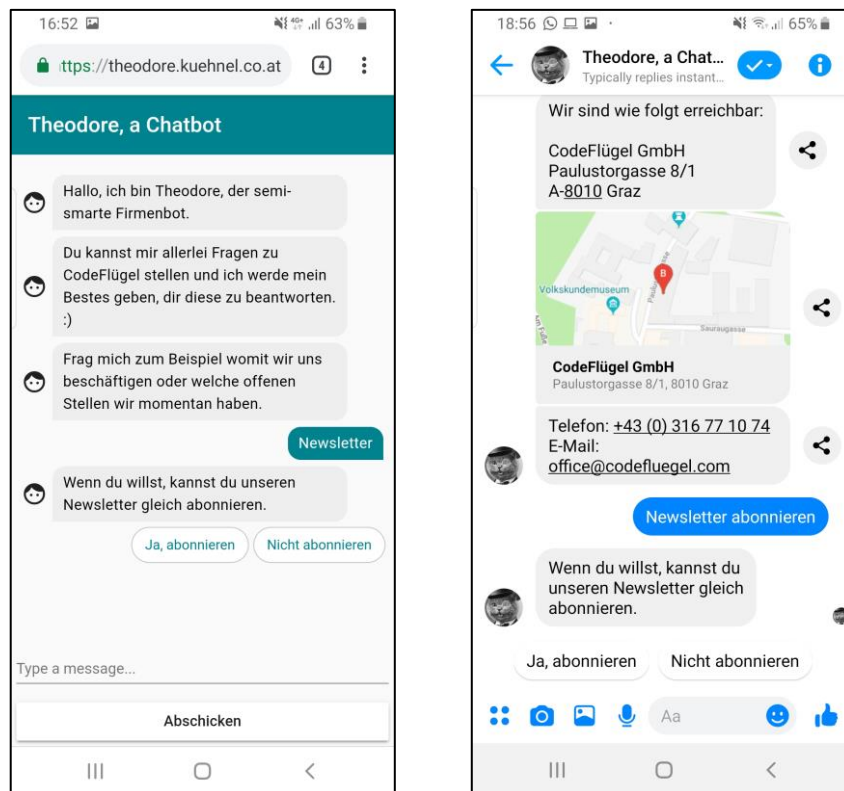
16:52 63%

ttps://theodore.kuehnel.co.at 4

Theodore, a Chatbot

Hallo, ich bin Theodore, der semi-smarte Firmenbot.

Du kannst mir allerlei Fragen zu CodeFlügel stellen und ich werde mein Bestes geben, dir diese zu beantworten. :)

Frag mich zum Beispiel womit wir uns beschäftigen oder welche offenen Stellen wir momentan haben.

Newsletter

Wenn du willst, kannst du unseren Newsletter gleich abonnieren.

Ja, abonnieren Nicht abonnieren

Type a message...

Abschicken

18:56 65%

Theodore, a Chat...
Typically replies instant...

Wir sind wie folgt erreichbar:

CodeFlügel GmbH
Paulustorgasse 8/1
A-8010 Graz

Volkskundemuseum
Sauraugasse

CodeFlügel GmbH
Paulustorgasse 8/1, 8010 Graz

Telefon: +43 (0) 316 77 10 74
E-Mail:
office@codefluegel.com

Newsletter abonnieren

Wenn du willst, kannst du unseren Newsletter gleich abonnieren.

Ja, abonnieren Nicht abonnieren

Aa